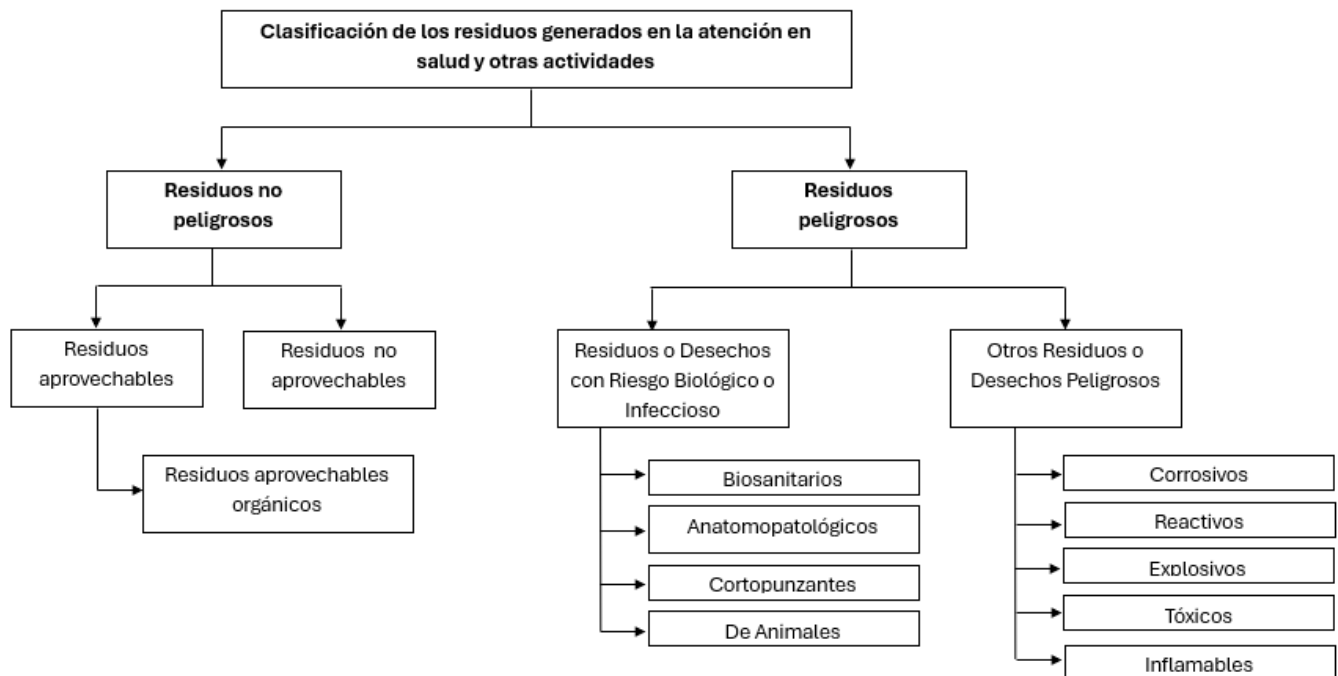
Clasificación de los residuos generados en la atención en salud y otras actividades

Residuos no peligrosos

Residuos peligrosos

Residuos aprovechables

Residuos no aprovechables

Residuos aprovechables orgánicos

Residuos o Desechos con Riesgo Biológico o Infeccioso

Biosanitarios

Anatomopatológicos

Cortopunzantes

De Animales

Otros Residuos o Desechos Peligrosos

Corrosivos

Reactivos

Explosivos

Tóxicos

Inflamables